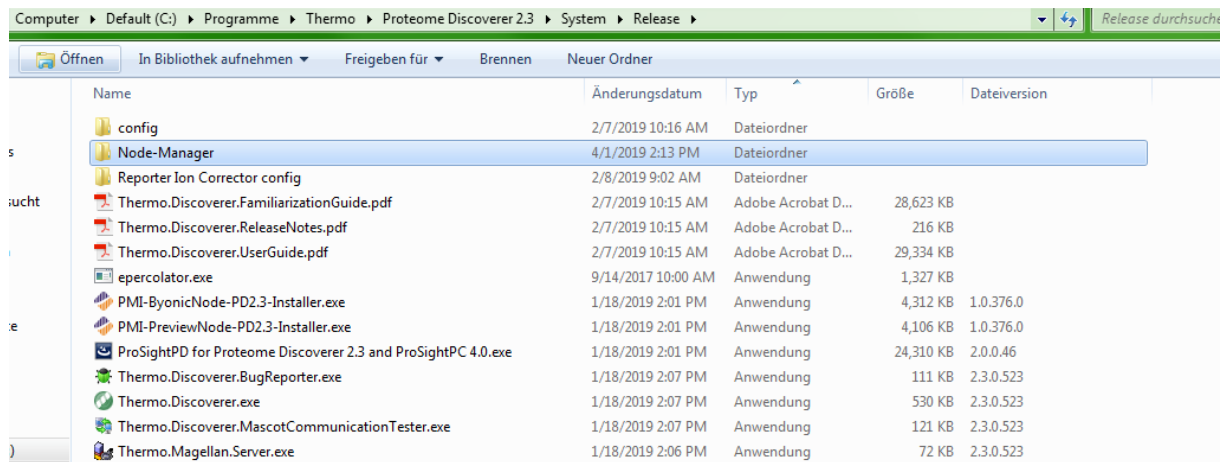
Computer ▸ Default (C:) ▸ Programme ▸ Thermo ▸ Proteome Discoverer 2.3 ▸ System ▸ Release ▸

Release durchsuche

Öffnen | In Bibliothek aufnehmen ▾ | Freigeben für ▾ | Brennen | Neuer Ordner

s
sucht
e
)

| Name | Änderungsdatum | Typ | Größe | Dateiversion |
|---|---|---|---|---|
| config | 2/7/2019 10:16 AM | Dateiordner | | |
| Node-Manager | 4/1/2019 2:13 PM | Dateiordner | | |
| Reporter Ion Corrector config | 2/8/2019 9:02 AM | Dateiordner | | |
| Thermo.Discoverer.FamiliarizationGuide.pdf | 2/7/2019 10:15 AM | Adobe Acrobat D... | 28,623 KB | |
| Thermo.Discoverer.ReleaseNotes.pdf | 2/7/2019 10:15 AM | Adobe Acrobat D... | 216 KB | |
| Thermo.Discoverer.UserGuide.pdf | 2/7/2019 10:15 AM | Adobe Acrobat D... | 29,334 KB | |
| epercolator.exe | 9/14/2017 10:00 AM | Anwendung | 1,327 KB | |
| PMI-ByonicNode-PD2.3-Installer.exe | 1/18/2019 2:01 PM | Anwendung | 4,312 KB | 1.0.376.0 |
| PMI-PreviewNode-PD2.3-Installer.exe | 1/18/2019 2:01 PM | Anwendung | 4,106 KB | 1.0.376.0 |
| ProSightPD for Proteome Discoverer 2.3 and ProSightPC 4.0.exe | 1/18/2019 2:01 PM | Anwendung | 24,310 KB | 2.0.0.46 |
| Thermo.Discoverer.BugReporter.exe | 1/18/2019 2:07 PM | Anwendung | 111 KB | 2.3.0.523 |
| Thermo.Discoverer.exe | 1/18/2019 2:07 PM | Anwendung | 530 KB | 2.3.0.523 |
| Thermo.Discoverer.MascotCommunicationTester.exe | 1/18/2019 2:07 PM | Anwendung | 121 KB | 2.3.0.523 |
| Thermo.Magellan.Server.exe | 1/18/2019 2:06 PM | Anwendung | 72 KB | 2.3.0.523 |